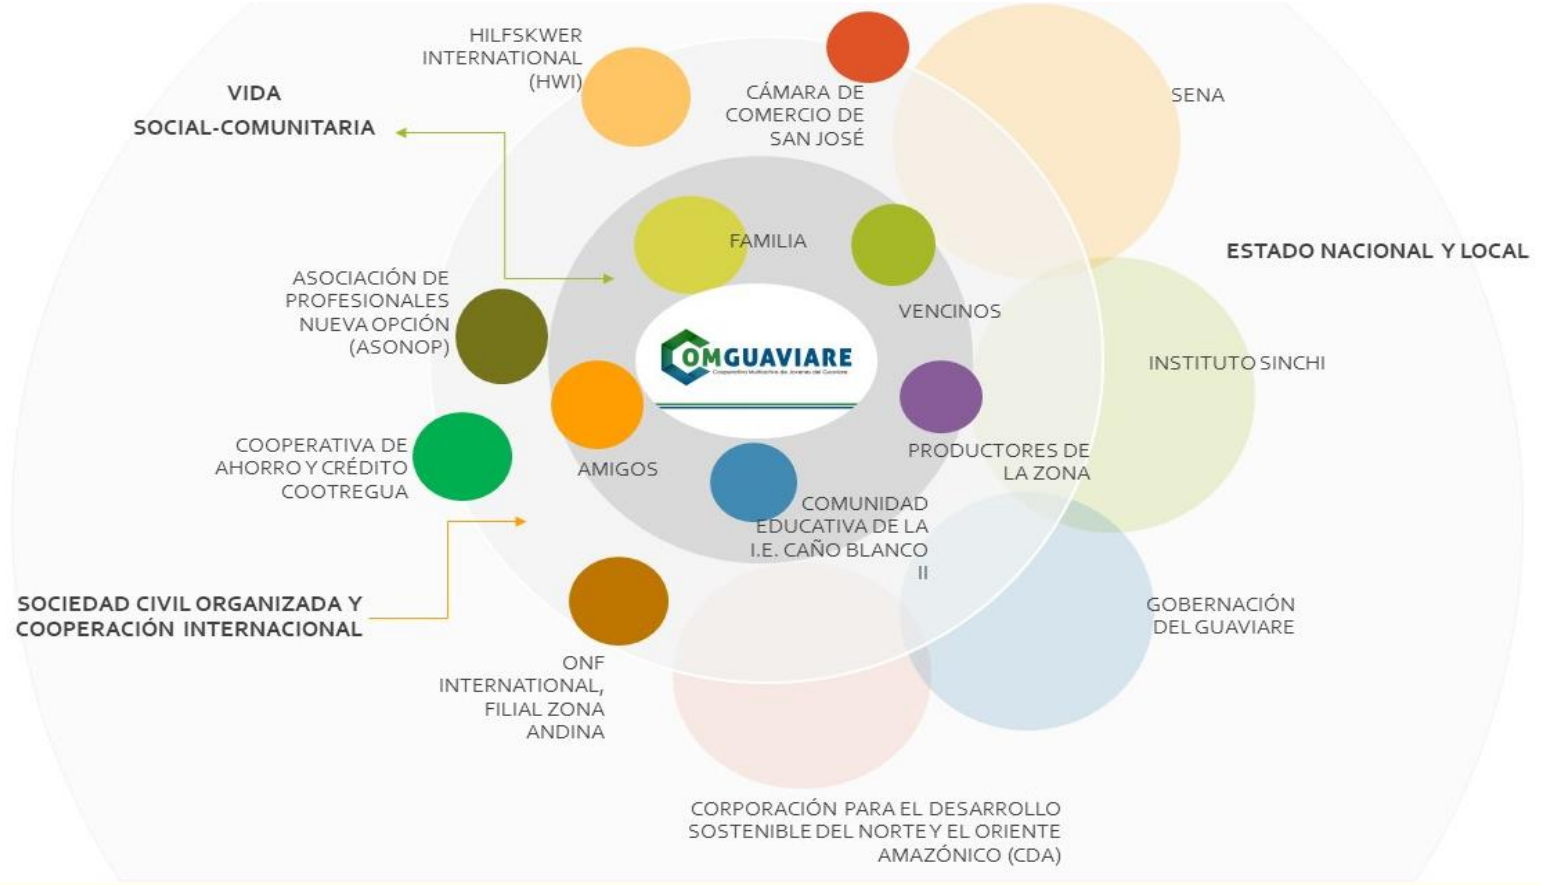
HILFSKWER INTERNATIONAL (HWI)

CÁMARA DE COMERCIO DE SAN JOSÉ

SENA

VIDA SOCIAL-COMUNITARIA

FAMILIA

VENCINOS

ESTADO NACIONAL Y LOCAL

ASOCIACIÓN DE PROFESIONALES NUEVA OPCIÓN (ASONOP)

COMGUAVIARE

Cooperativa Multiactiva de Jóvenes del Guaviare

INSTITUTO SINCHI

COOPERATIVA DE AHORRO Y CRÉDITO COOTREGUA

AMIGOS

PRODUCTORES DE LA ZONA

COMUNIDAD EDUCATIVA DE LA I.E. CAÑO BLANCO II

SOCIEDAD CIVIL ORGANIZADA Y COOPERACIÓN INTERNACIONAL

GOBERNACIÓN DEL GUAVIARE

ONF INTERNATIONAL, FILIAL ZONA ANDINA

CORPORACIÓN PARA EL DESARROLLO SOSTENIBLE DEL NORTE Y EL ORIENTE AMAZÓNICO (CDA)